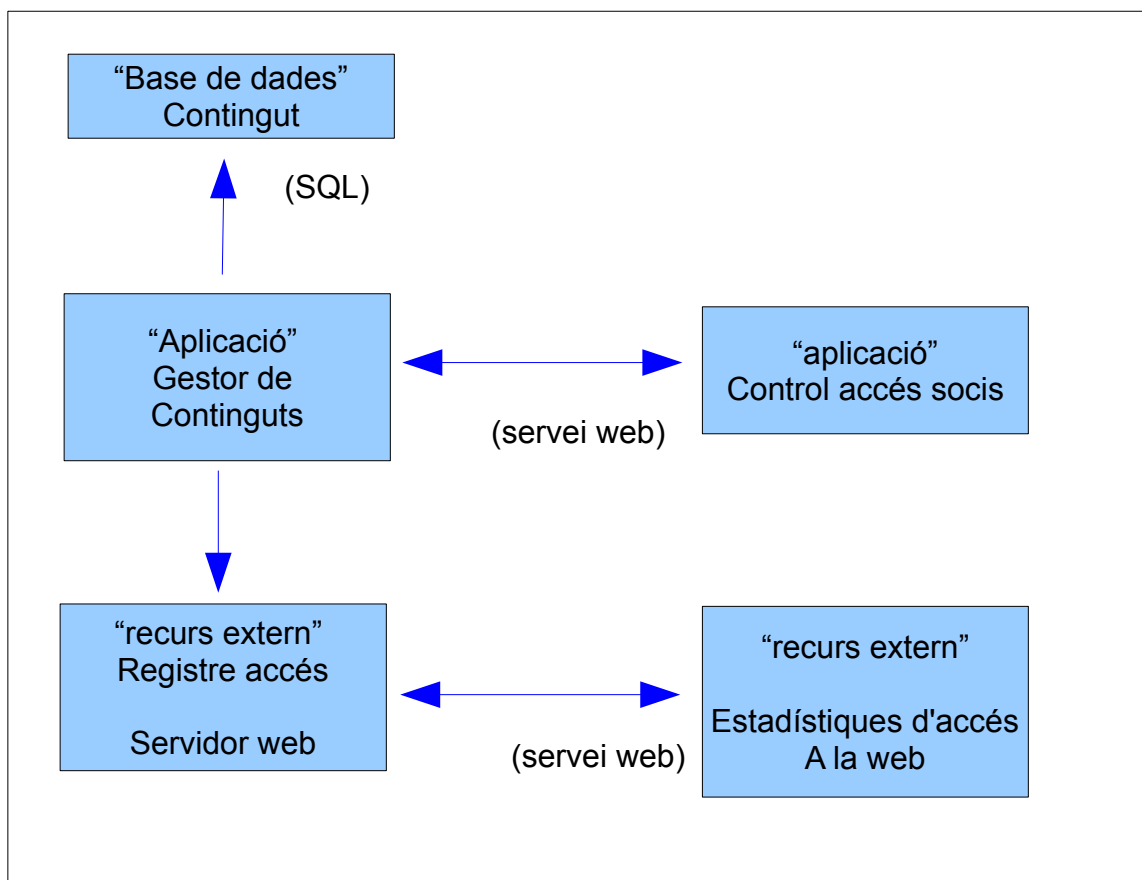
“Base de dades”
Contingut

(SQL)

“Aplicació”
Gestor de
Continguts

(servei web)

“aplicació”
Control accés socis

“recurs extern”
Registre accés

Servidor web

(servei web)

“recurs extern”

Estadístiques d'accés
A la web